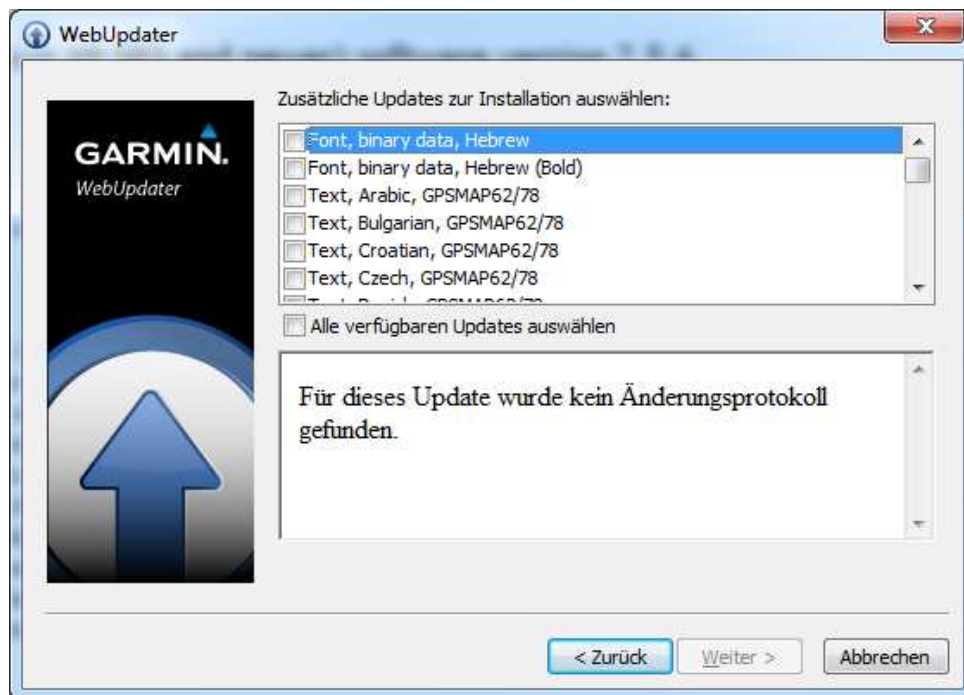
WebUpdater

GARMIN.
WebUpdater

Zusätzliche Updates zur Installation auswählen:

Font, binary data, Hebrew
Font, binary data, Hebrew (Bold)
Text, Arabic, GPSMAP62/78
Text, Bulgarian, GPSMAP62/78
Text, Croatian, GPSMAP62/78
Text, Czech, GPSMAP62/78
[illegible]

Alle verfügbaren Updates auswählen

Für dieses Update wurde kein Änderungsprotokoll gefunden.

< Zurück
Weiter >
Abbrechen